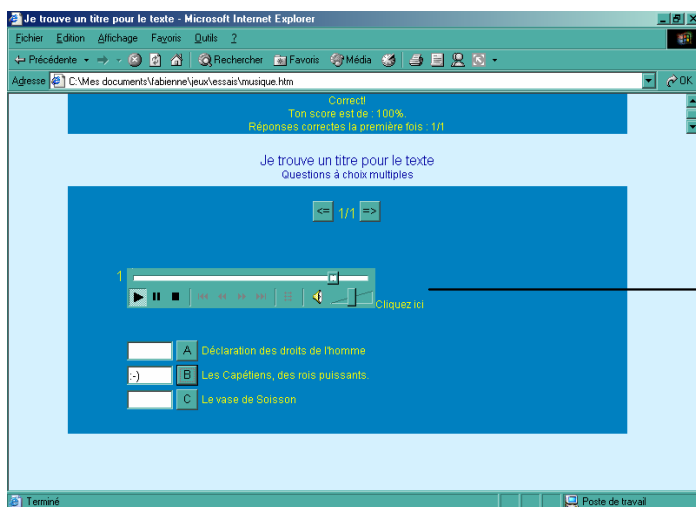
Je trouve un titre pour le texte - Microsoft Internet Explorer

Fichier Edition Affichage Favoris Outils ?

Précédente Rechercher Favoris Média

Adresse C:\Mes documents\fabienne\jeux\essais\musique.htm OK

Correct!
Ton score est de : 100%.
Réponses correctes la première fois : 1/1

Je trouve un titre pour le texte
Questions à choix multiples

<= 1/1 =>

1

Cliquez ici

A Déclaration des droits de l'homme

:-) B Les Capétiens, des rois puissants.

C Le vase de Soisson

Terminé Poste de travail